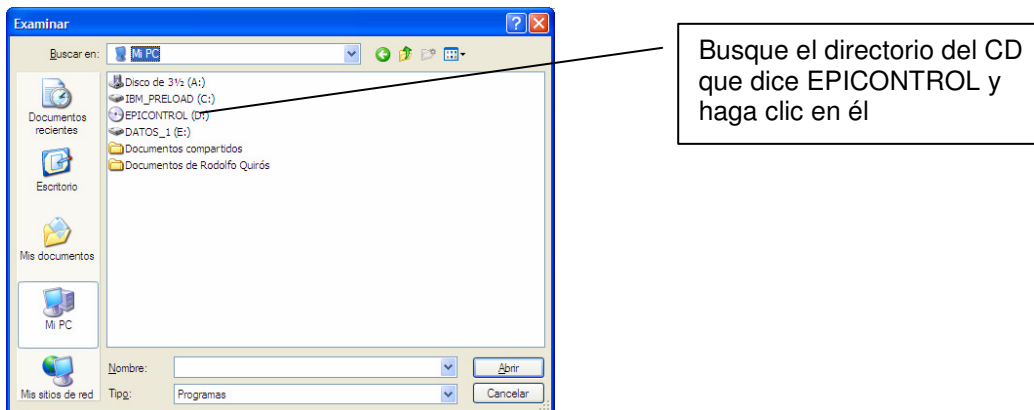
Examinar

Buscar en: Mi PC

Documentos recientes

Escritorio

Mis documentos

Mi PC

Mis sitios de red

Disco de 3½ (A:)
IBM_PRELOAD (C:)
EPICONTROL (D:)
DATOS_1 (E:)
Documentos compartidos
Documentos de Rodolfo Quirós

Nombre:
Tipo: Programas

Abrir
Cancelar

Busque el directorio del CD que dice EPICONTROL y haga clic en él